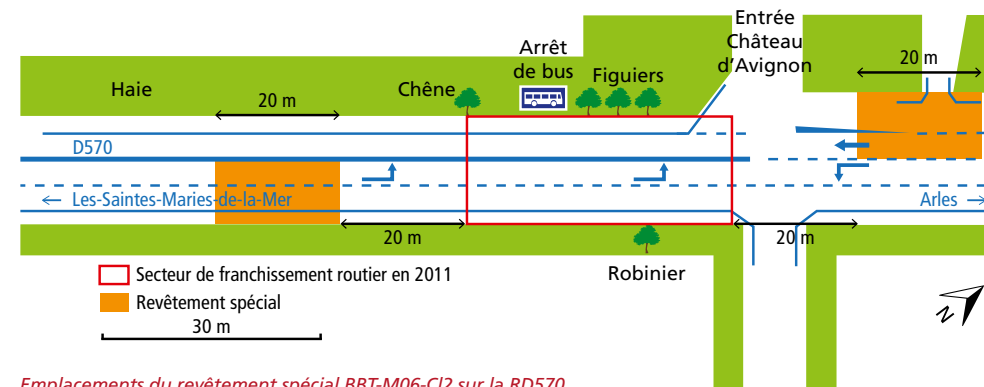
Entrée Château d'Avignon

Arrêt de bus

Haie

Chêne

Figuiers

20 m

20 m

D570

← Les-Saintes-Maries-de-la-Mer

Arles →

20 m

20 m

Robinier

Secteur de franchissement routier en 2011

Revêtement spécial

30 m

N

Emplacements du revêtement spécial BBT-M06-Cl2 sur la RD570